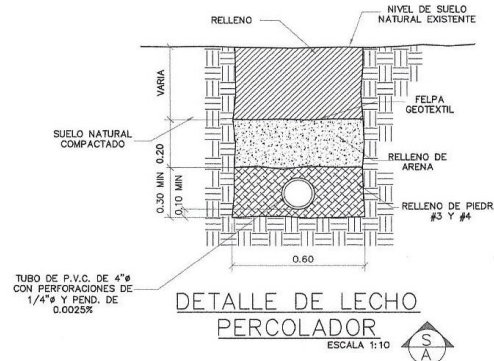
RELLENO

NIVEL DE SUELO NATURAL EXISTENTE

VARIA

FELPA GEOTEXTIL

SUELO NATURAL COMPACTADO

0.20

RELLENO DE ARENA

0.30 MIN

0.10 MIN

RELLENO DE PIEDR #3 Y #4

0.60

TUBO DE P.V.C. DE 4"ø CON PERFORACIONES DE 1/4"ø Y PEND. DE 0.0025%

DETALLE DE LECHO PERCOLADOR

ESCALA 1:10

S

A